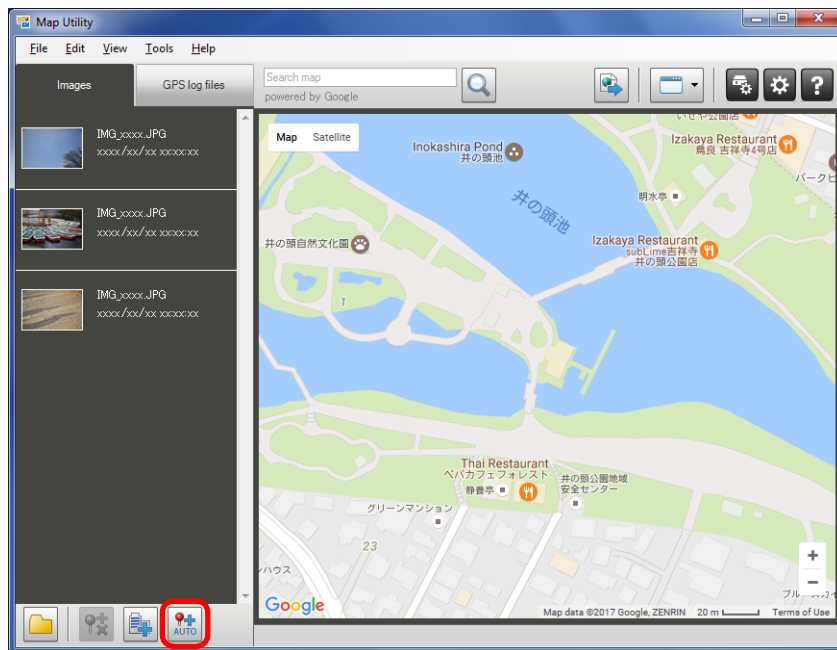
Map Utility

File Edit View Tools Help

Images GPS log files

Search map
powered by Google

IMG_xxxx.JPG
xxxx/xx/xx xx:xx:xx

IMG_xxxx.JPG
xxxx/xx/xx xx:xx:xx

IMG_xxxx.JPG
xxxx/xx/xx xx:xx:xx

AUTO

Map Satellite

Inokashira Pond
井の頭池

井の頭池

Izakaya Restaurant
鳥良 吉祥寺4号店

いせや公園店

明水亭

パークヒ

井の頭自然文化園

Izakaya Restaurant
subLime吉祥寺
井の頭公園店

1

Thai Restaurant
ペパカフェフォレスト
静香亭

井の頭公園地域
安全センター

グリーンマンション

23

ハウス

ブル

+
−

Google

Map data ©2017 Google, ZENRIN 20 m Terms of Use